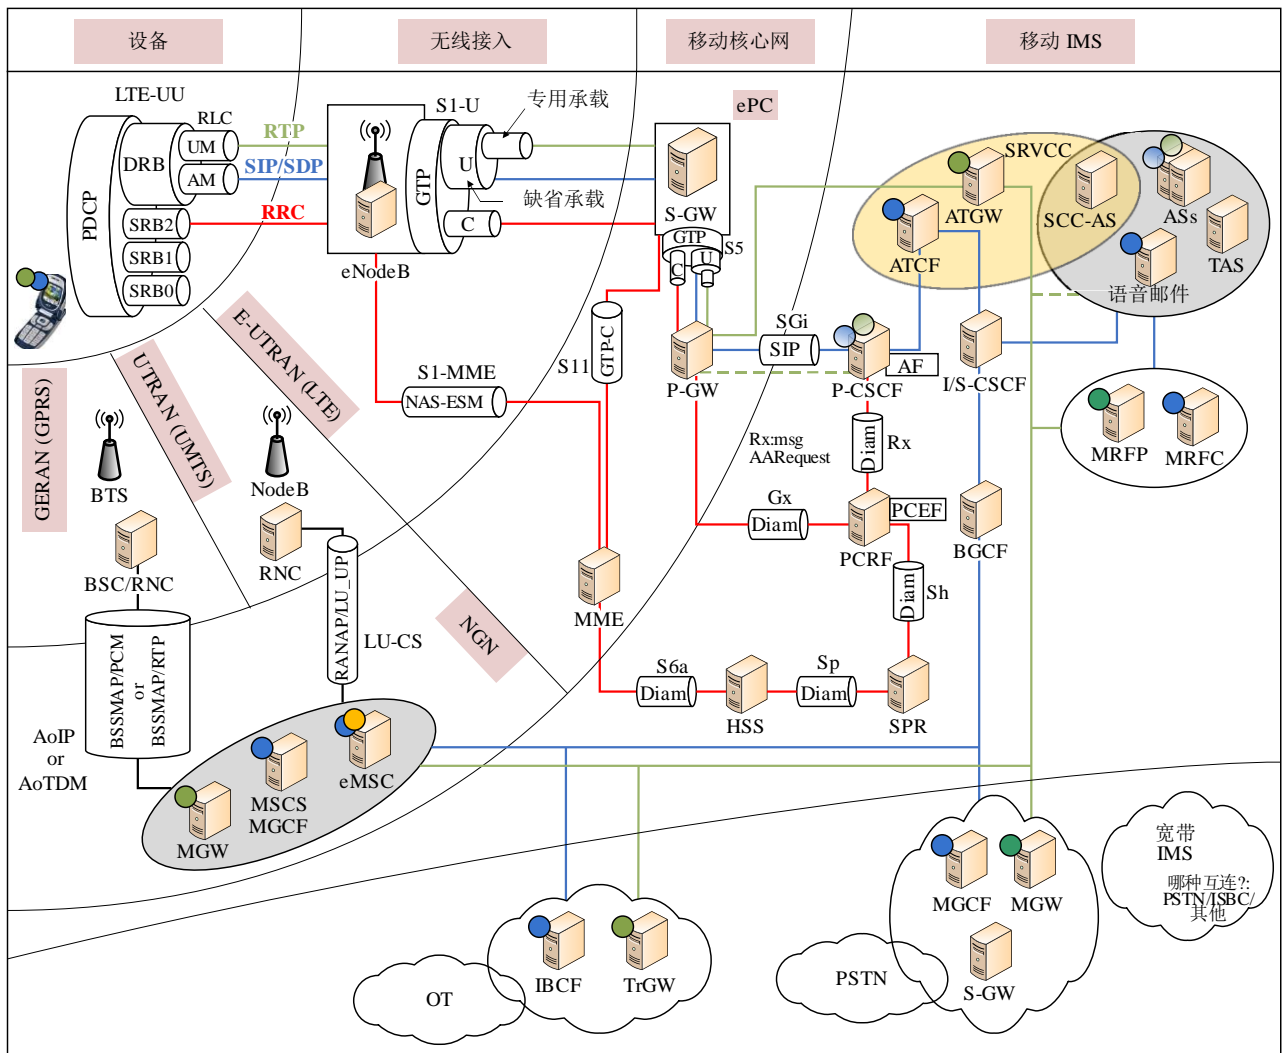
设备

无线接入

移动核心网

移动 IMS

LTE-UU

RLC

PDCP

DRB

UM

AM

SRB2

SRB1

SRB0

RTP

SIP/SDP

RRC

eNodeB

S1-U

专用承载

GTP

U

C

缺省承载

ePC

S-GW

GTP

S5

C

U

SRVCC

ATGW

SCC-AS

ASs

TAS

ATCF

语音邮件

GTP-C

S11

P-GW

SGi

SIP

P-CSCF

AF

I/S-CSCF

S1-MME

NAS-ESM

E-UTRAN (LTE)

UTRAN (UMTS)

GERAN (GPRS)

BTS

NodeB

Rx:msg AARequest

Diam

Rx

MRFP

MRFC

Gx

Diam

PCEF

PCRF

BGCF

BSC/RNC

RNC

RANAP/LU_UP

LU-CS

MME

NGN

Diam

Sh

BSSMAP/PCM or BSSMAP/RTP

AoIP or AoTDM

S6a

Diam

HSS

Sp

Diam

SPR

eMSC

MSCS MGCF

MGW

宽带 IMS

哪种互连?: PSTN/ISBC/其他

MGCF

MGW

S-GW

PSTN

OT

IBCF

TrGW